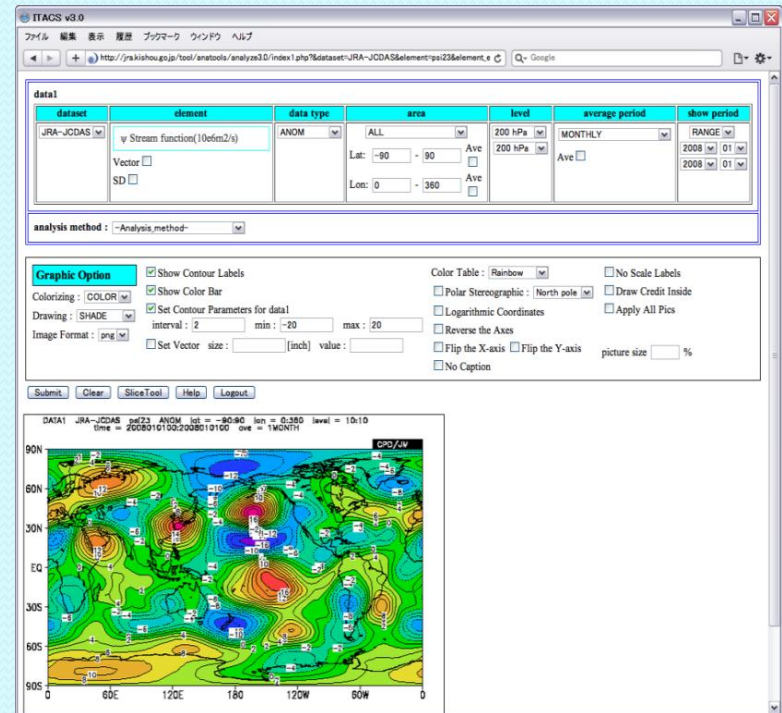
ITACS v3.0

ファイル 編集 表示 履歴 ブックマーク ウィンドウ ヘルプ

http://jra.kishou.go.jp/tool/anatools/analyze3.0/index1.php?&dataset=JRA-JCDAS&element=psi23&element_e

Q- Google

data1

| dataset | element | data type | area | level | average period | show period |
|---|---|---|---|---|---|---|
| JRA-JCDAS | ψ Stream function(10e6m2/s) Vector SD | ANOM | ALL Lat: -90 - 90 Ave Lon: 0 - 360 Ave | 200 hPa 200 hPa | MONTHLY Ave | RANGE 2008 01 2008 01 |

analysis method : -Analysis_method-

Graphic Option

Colorizing : COLOR
Drawing : SHADE
Image Format : png

Show Contour Labels
Show Color Bar
Set Contour Parameters for data1
interval : 2 min : -20 max : 20
Set Vector size : [inch] value :

Color Table : Rainbow
Polar Stereographic : North pole
Logarithmic Coordinates
Reverse the Axes
Flip the X-axis Flip the Y-axis
No Caption

No Scale Labels
Draw Credit Inside
Apply All Pics
picture size %

Submit Clear SliceTool Help Logout

DATA1 JRA-JCDAS psi23 ANOM lat = -90:90 lon = 0:360 level = 10:10
time = 2008010100:2008010100 ave = 1MONTH

CPD/JMA

90N
60N
30N
EQ
30S
60S
90S
0 60E 120E 180 120W 60W 0